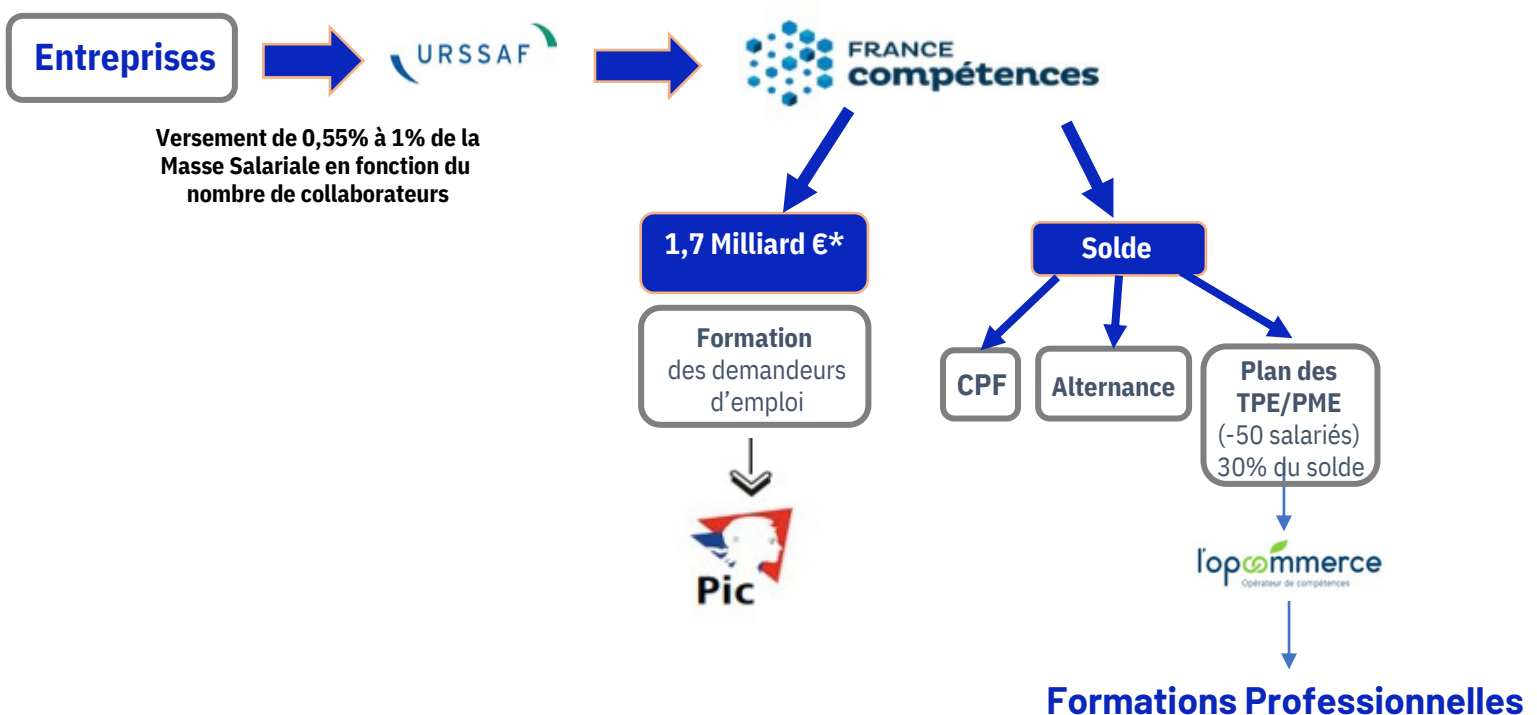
Entreprises

URSSAF

FRANCE
compétences

Versement de 0,55% à 1% de la Masse Salariale en fonction du nombre de collaborateurs

1,7 Milliard €*

Formation
des demandeurs d'emploi

Pic

Solde

CPF

Alternance

Plan des TPE/PME
(-50 salariés)
30% du solde

l'opcommerce
Opérateur de compétences

Formations Professionnelles